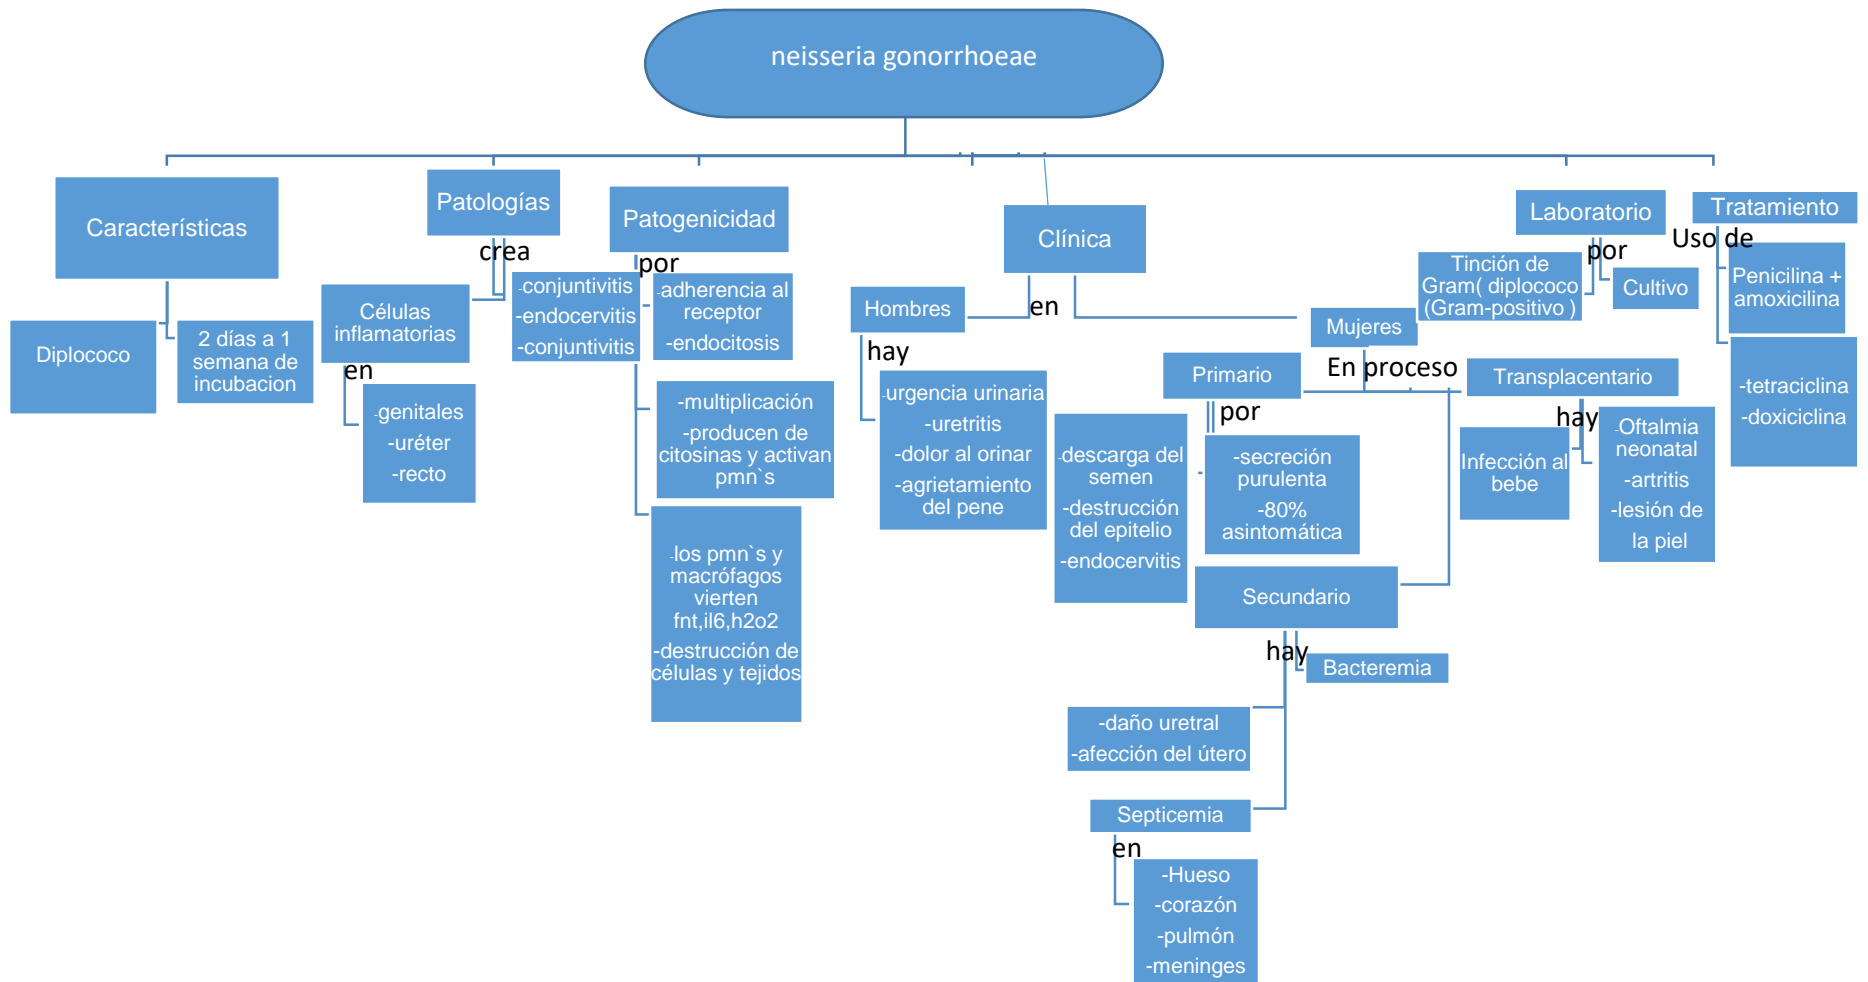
neisseria gonorrhoeae

Características

Diplococo

2 días a 1 semana de incubacion

Patologías

crea

Células inflamatorias

en

-genitales
-uréter
-recto

-conjuntivitis
-endocervitis
-conjuntivitis

Patogenicidad

por

-adherencia al receptor
-endocitosis

-multiplicación
-producen de citosinas y activan pmn`s

-los pmn`s y macrófagos vierten fnt,il6,h2o2
-destrucción de células y tejidos

Clínica

en

Hombres

hay

-urgencia urinaria
-uretritis
-dolor al orinar
-agrietamiento del pene

Mujeres

En proceso

Primario

por

-secreción purulenta
-80% asintomática

-descarga del semen
-destrucción del epitelio
-endocervitis

Secundario

hay

Bacteremia

-daño uretral
-afección del útero

Septicemia

en

-Hueso
-corazón
-pulmón
-meninges

Transplacentario

hay

Infección al bebe

-Oftalmia neonatal
-artritis
-lesión de la piel

Laboratorio

por

Tinción de Gram( diplococo (Gram-positivo )

Cultivo

Tratamiento

Uso de

Penicilina + amoxicilina

-tetraciclina
-doxiciclina